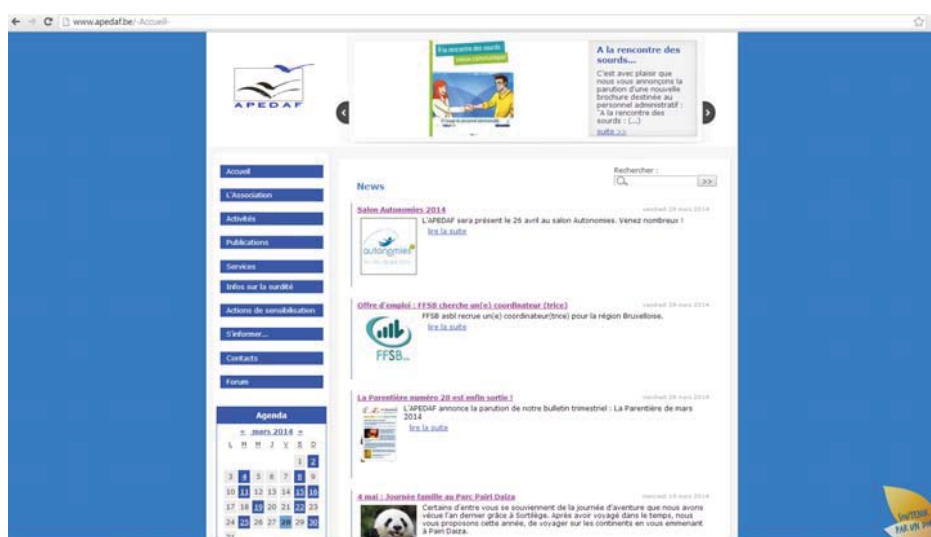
www.apedaf.be/-Accueil-

APEDAF

À la rencontre des sourds
Guide à l'usage du personnel administratif

A la rencontre des sourds...
C'est avec plaisir que nous vous annonçons la parution d'une nouvelle brochure destinée au personnel administratif : "A la rencontre des sourds : (...)
suite >>

Accueil
L'Association
Activités
Publications
Services
Infos sur la surdité
Actions de sensibilisation
S'informer...
Contacts
Forum

Agenda
« mars 2014 »

| L | M | M | J | V | S | D |
|---|---|---|---|---|---|---|
| | | | | | 1 | 2 |
| 3 | 4 | 5 | 6 | 7 | 8 | 9 |
| 10 | 11 | 12 | 13 | 14 | 15 | 16 |
| 17 | 18 | 19 | 20 | 21 | 22 | 23 |
| 24 | 25 | 26 | 27 | 28 | 29 | 30 |
| 31 | | | | | | |

Rechercher :
>>

News

Salon Autonomies 2014
vendredi 28 mars 2014
autonomies
L'APEDAF sera présent le 26 avril au salon Autonomies. Venez nombreux !
lire la suite

Offre d'emploi : FFSB cherche un(e) coordinateur (trice)
vendredi 28 mars 2014
FFSB
FFSB asbl recrue un(e) coordinateur(trice) pour la région Bruxelloise.
lire la suite

La Parentière numéro 20 est enfin sortie !
vendredi 28 mars 2014
L'APEDAF annonce la parution de notre bulletin trimestriel : La Parentière de mars 2014
lire la suite

4 mai : Journée famille au Parc Pairi Daiza
mercredi 19 mars 2014
Certains d'entre vous se souviennent de la journée d'aventure que nous avons vécue l'an dernier grâce à Sortilège. Après avoir voyagé dans le temps, nous vous proposons cette année, de voyager sur les continents en vous emmenant à Pairi Daiza.

SOUTENU PAR UN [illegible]